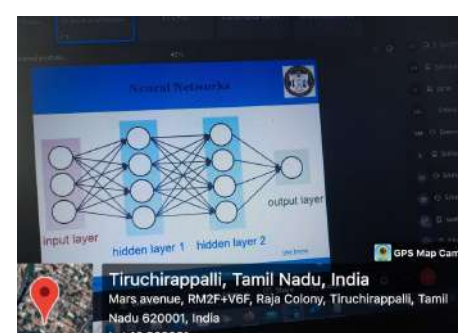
Neural Networks

input layer

hidden layer 1

hidden layer 2

output layer

GPS Map Cam

Tiruchirappalli, Tamil Nadu, India

Mars avenue, RM2F+V6F, Raja Colony, Tiruchirappalli, Tamil Nadu 620001, India